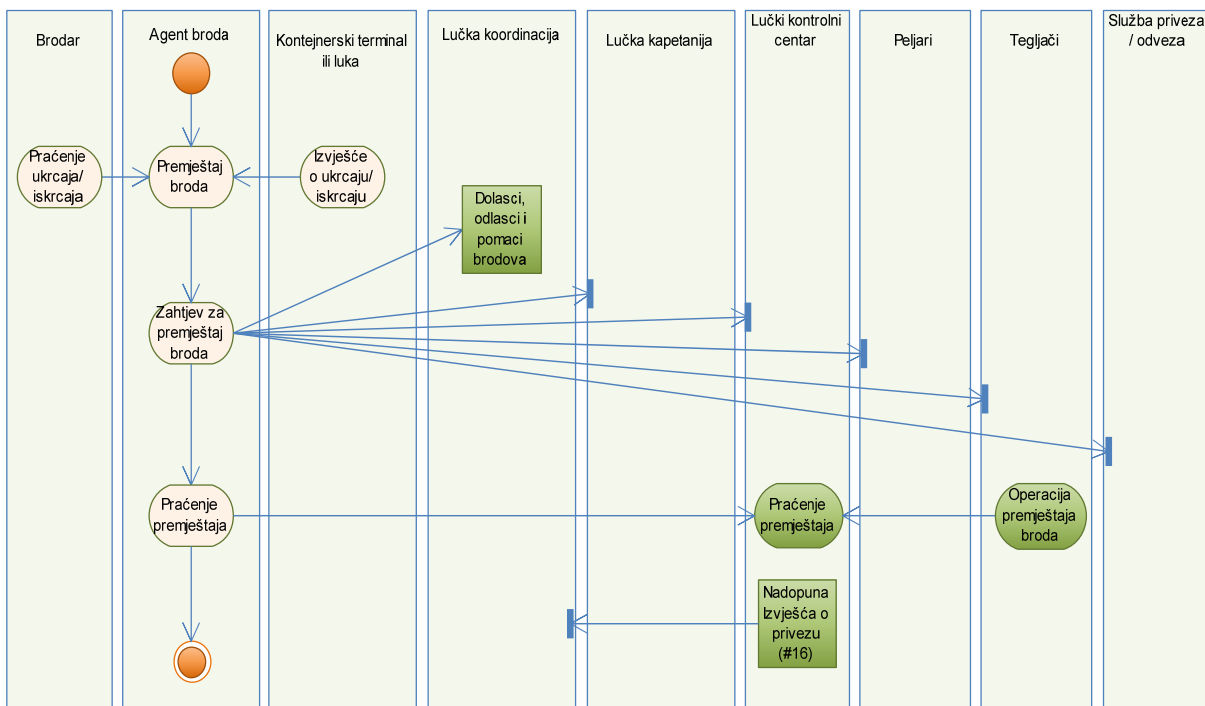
Brodar

Agent broda

Kontejnerski terminal ili luka

Lučka koordinacija

Lučka kapetanija

Lučki kontrolni centar

Peljari

Tegljači

Služba priveza / odveza

Praćenje ukrcaja/ iskrcaja

Premještaj broda

Izvješće o ukrcaju/ iskrcaju

Dolasci, odlasci i pomaci brodova

Zahtjev za premještaj broda

Praćenje premještaja

Praćenje premještaja

Operacija premještaja broda

Nadopuna Izvješća o privezu (#16)